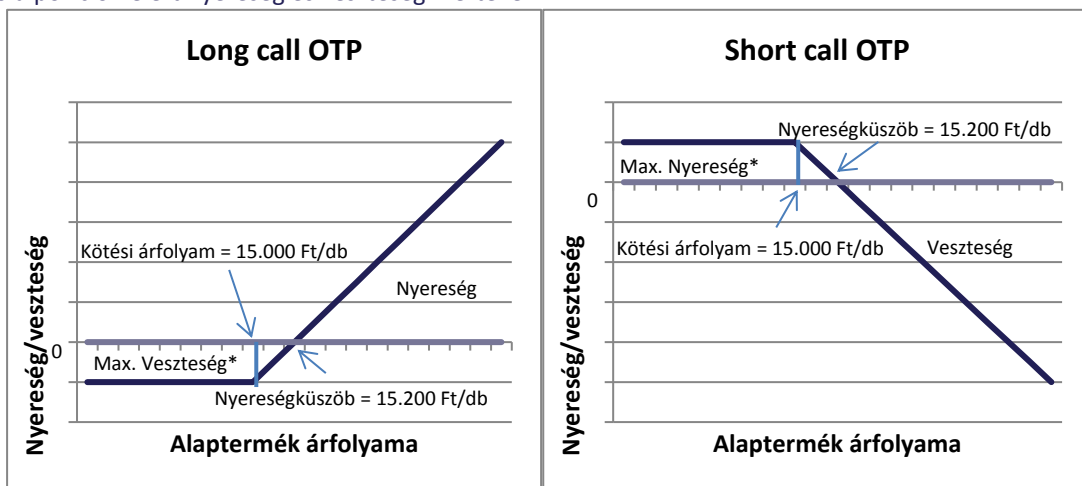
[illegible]

Long call OTP

Nyereség/veszteség

Kötési árfolyam = 15.000 Ft/db

Nyereség

0

Max. Veszteség*

Nyereségküszöb = 15.200 Ft/db

Alaptermék árfolyama

Short call OTP

Nyereség/veszteség

Nyereségküszöb = 15.200 Ft/db

Max. Nyereség*

0

Kötési árfolyam = 15.000 Ft/db

Veszteség

Alaptermék árfolyama